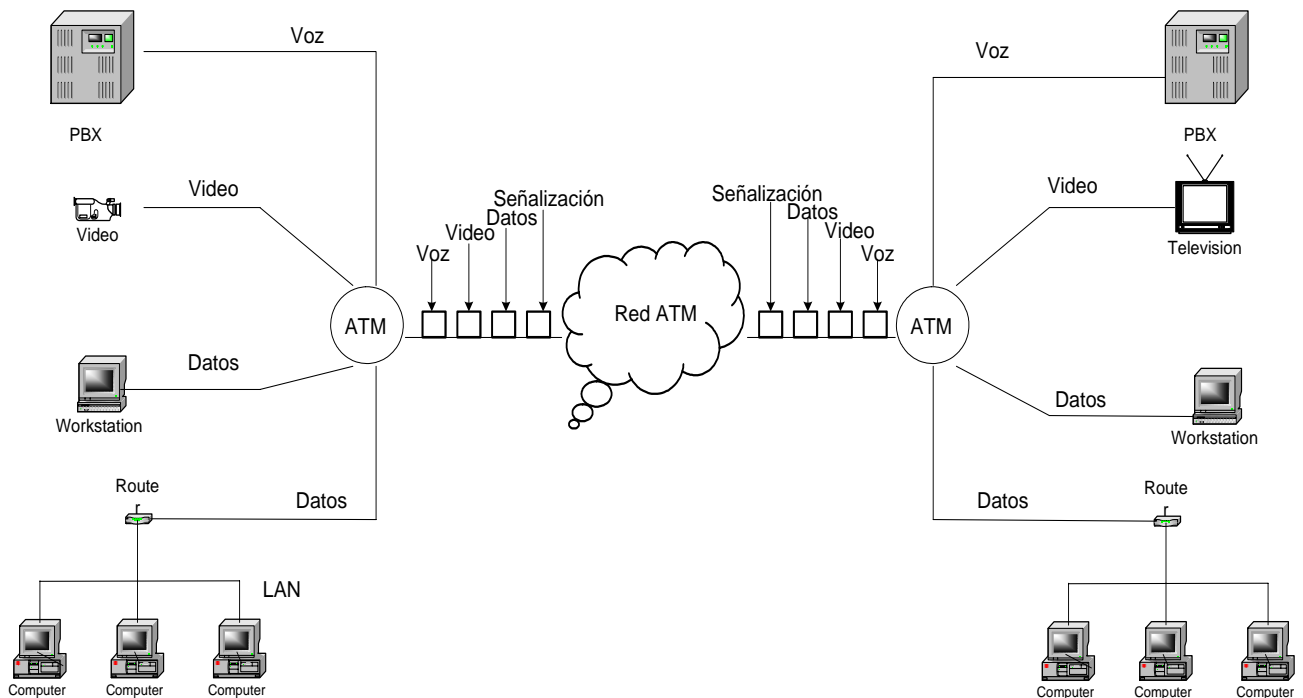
Voz

PBX

Video

Video

Datos

Workstation

Route

Datos

LAN

Computer Computer Computer

Señalización
Datos
Video
Voz

ATM

Red ATM

Señalización
Datos
Video
Voz

ATM

Voz

PBX

Video

Television

Datos

Workstation

Datos

Route

Computer Computer Computer